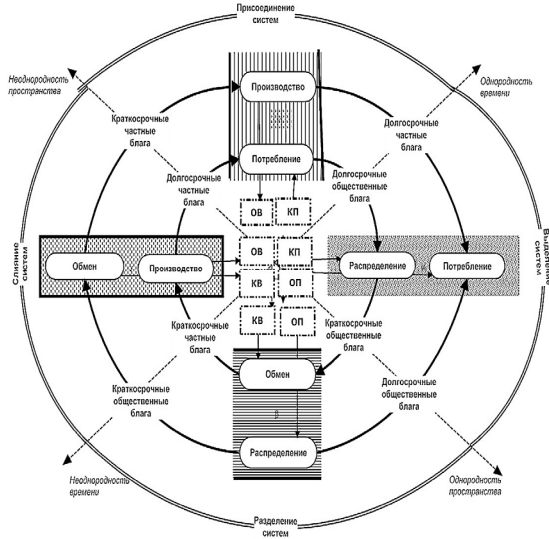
Присоединение систем

Неоднородность пространства

Однородность времени

Производство

Потребление

Краткосрочные частные блага

Долгосрочные частные блага

Долгосрочные частные блага

Долгосрочные общественные блага

ОВ

КП

ОВ

КП

КВ

ОП

КВ

ОП

Слияние систем

Выделение систем

Обмен

Производство

Распределение

Потребление

Краткосрочные частные блага

Краткосрочные общественные блага

Обмен

Краткосрочные общественные блага

Долгосрочные общественные блага

Распределение

Неоднородность времени

Однородность пространства

Разделение систем